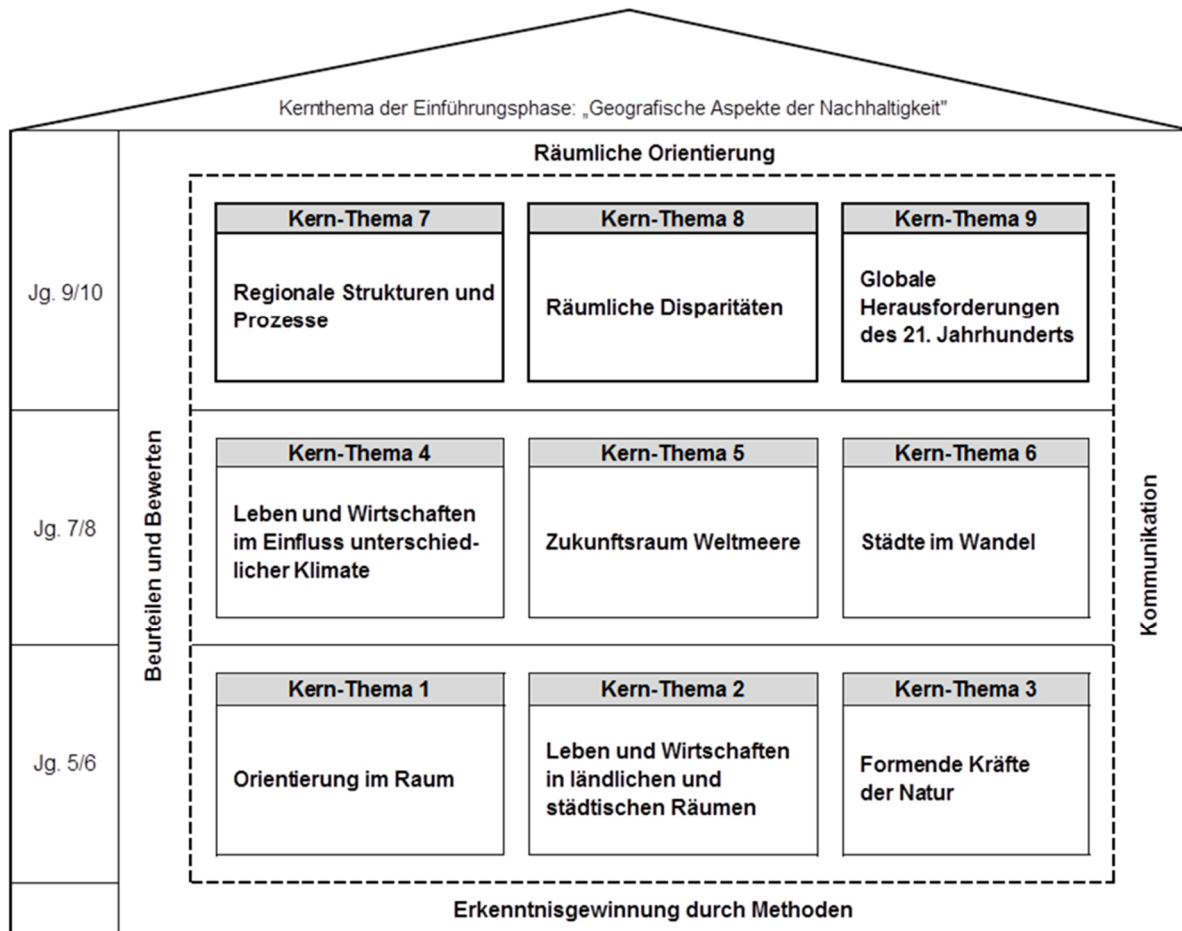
Kernthema der Einführungsphase: „Geografische Aspekte der Nachhaltigkeit"

Räumliche Orientierung

Jg. 9/10

Kern-Thema 7

Regionale Strukturen und Prozesse

Kern-Thema 8

Räumliche Disparitäten

Kern-Thema 9

Globale Herausforderungen des 21. Jahrhunderts

Jg. 7/8

Beurteilen und Bewerten

Kern-Thema 4

Leben und Wirtschaften im Einfluss unterschiedlicher Klimate

Kern-Thema 5

Zukunftsraum Weltmeere

Kern-Thema 6

Städte im Wandel

Kommunikation

Jg. 5/6

Kern-Thema 1

Orientierung im Raum

Kern-Thema 2

Leben und Wirtschaften in ländlichen und städtischen Räumen

Kern-Thema 3

Formende Kräfte der Natur

Erkenntnisgewinnung durch Methoden